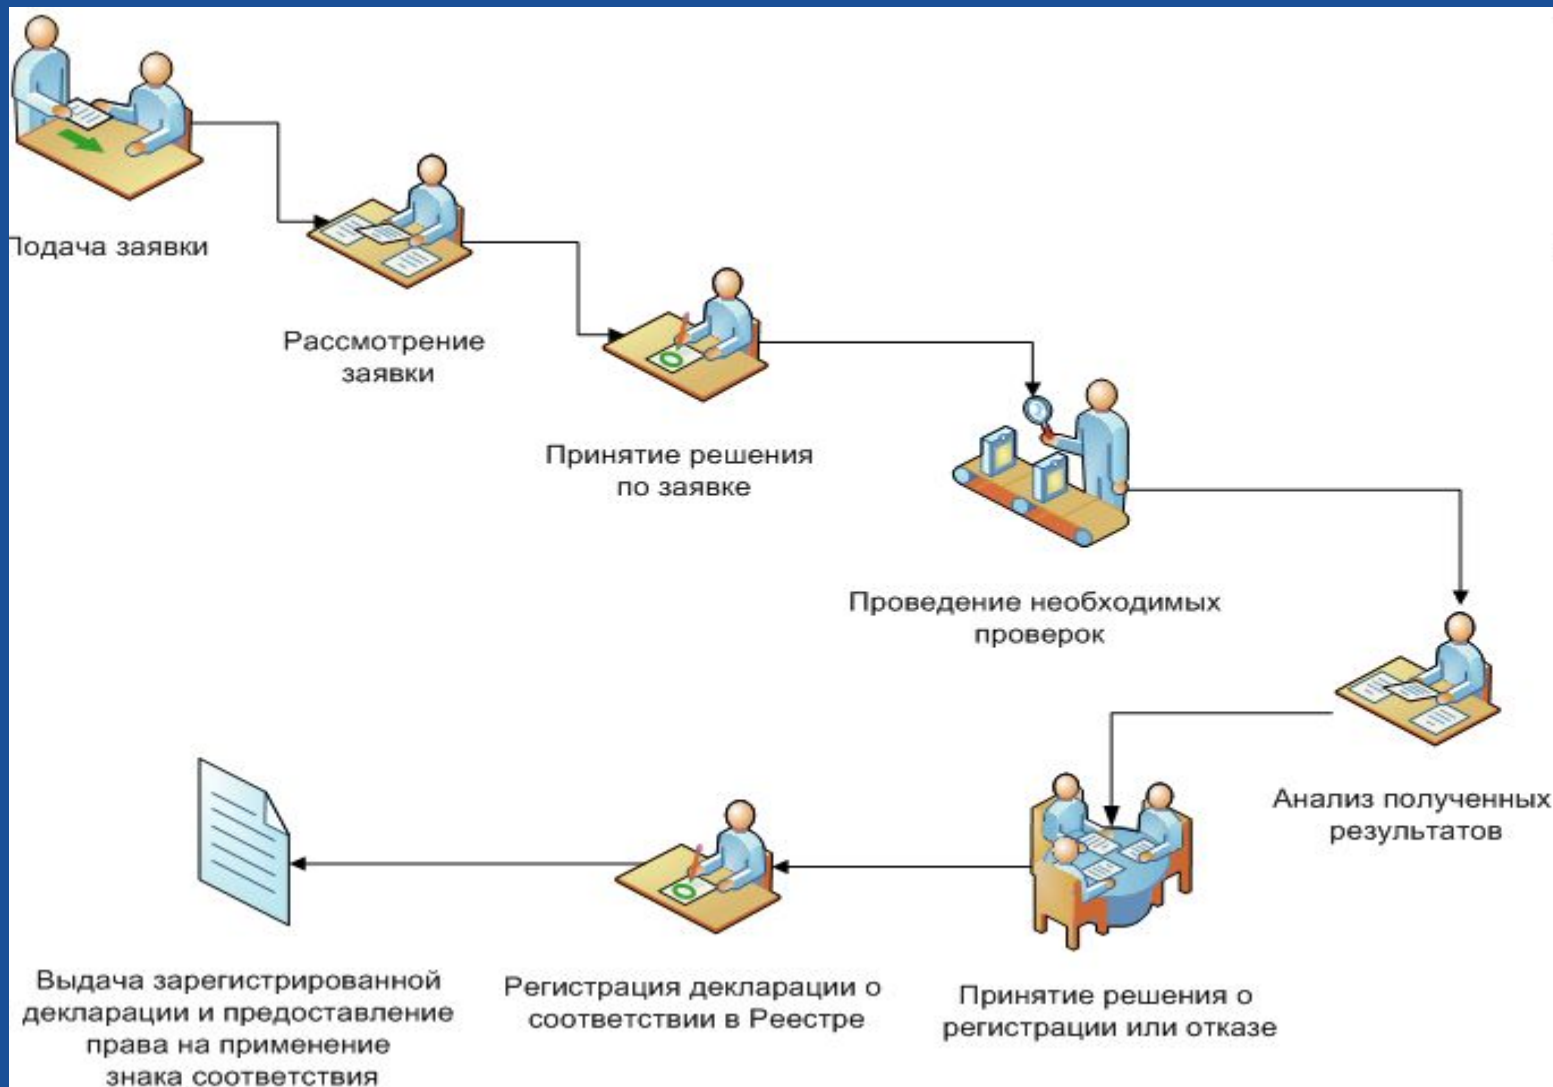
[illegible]одача заявки

Рассмотрение заявки

Принятие решения по заявке

Проведение необходимых проверок

Анализ полученных результатов

Принятие решения о регистрации или отказе

Регистрация декларации о соответствии в Реестре

Выдача зарегистрированной декларации и предоставление права на применение знака соответствия